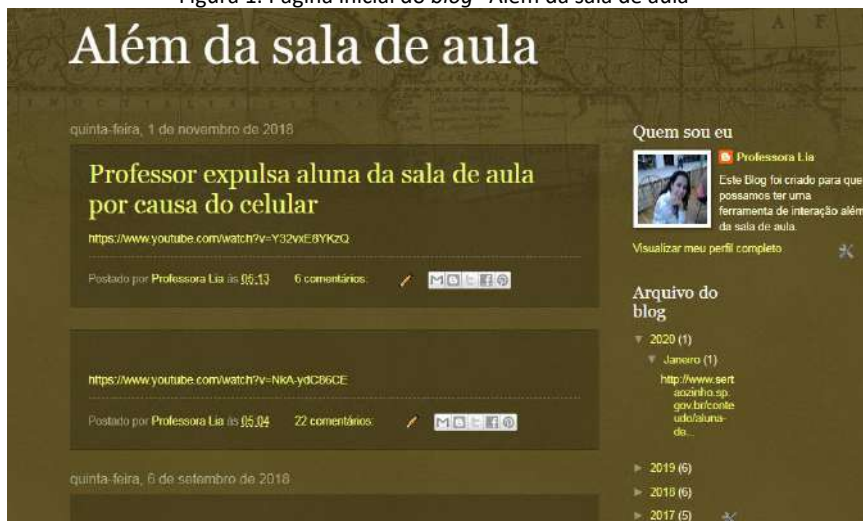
Figura 1: Página inicial do blog "Além da sala de aula"

Além da sala de aula

quinta-feira, 1 de novembro de 2018

Professor expulsa aluna da sala de aula por causa do celular

https://www.youtube.com/watch?v=Y32vXE6YKzQ

Postado por Professora Lia às 06:13 6 comentários:

https://www.youtube.com/watch?v=NkA-ydC86CE

Postado por Professora Lia às 05:04 22 comentários:

quinta-feira, 6 de setembro de 2018

Quem sou eu

Professora Lia

Este Blog foi criado para que possamos ter uma ferramenta de interação além da sala de aula.

Visualizar meu perfil completo

Arquivo do blog

▼ 2020 (1)

▼ Janeiro (1)

http://www.sertaozinho.sp.gov.br/conteudo/aluna-do...

► 2019 (6)

► 2018 (6)

► 2017 (5)